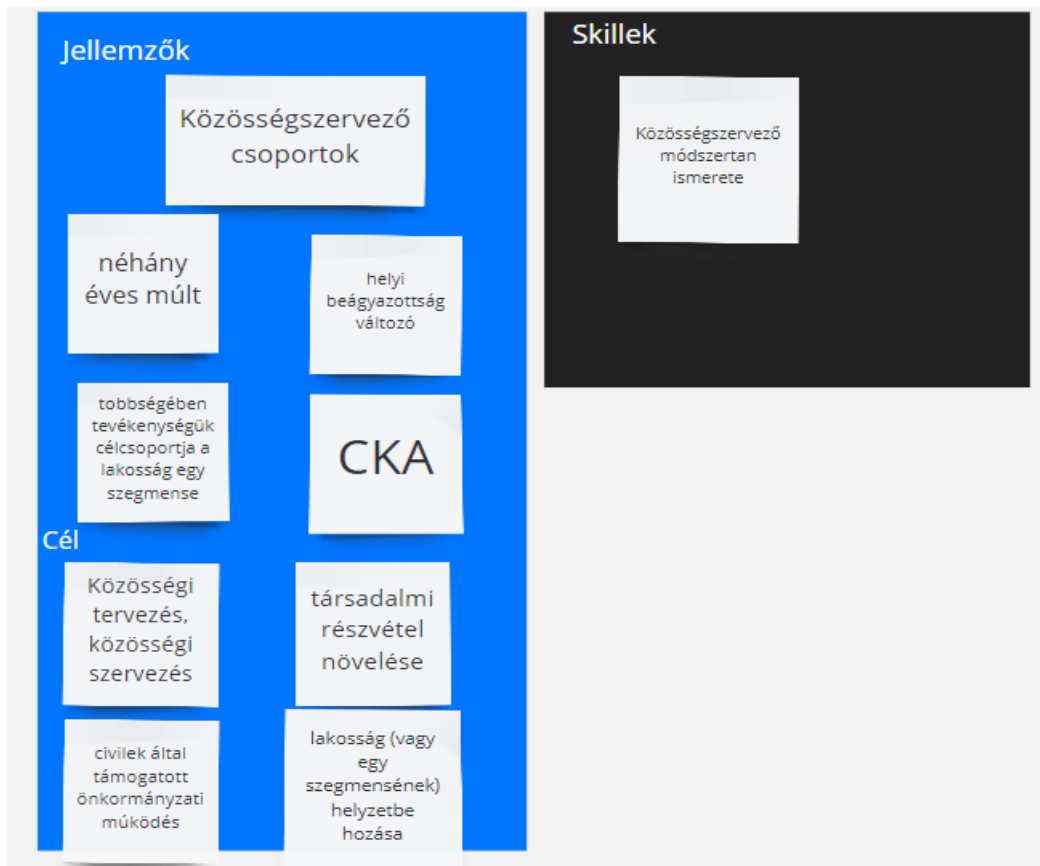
Jellemzők

Közösségszervező csoportok

néhány éves múlt

helyi beágyazottság változó

tobbségében tevékenységük célcsoportja a lakosság egy szegmense

CKA

Cél

Közösségi tervezés, közösségi szervezés

társadalmi részvétel növelése

civilek által támogatott önkormányzati működés

lakosság (vagy egy szegmensének) helyzetbe hozása

Skillek

Közösségszervező módszertan ismerete